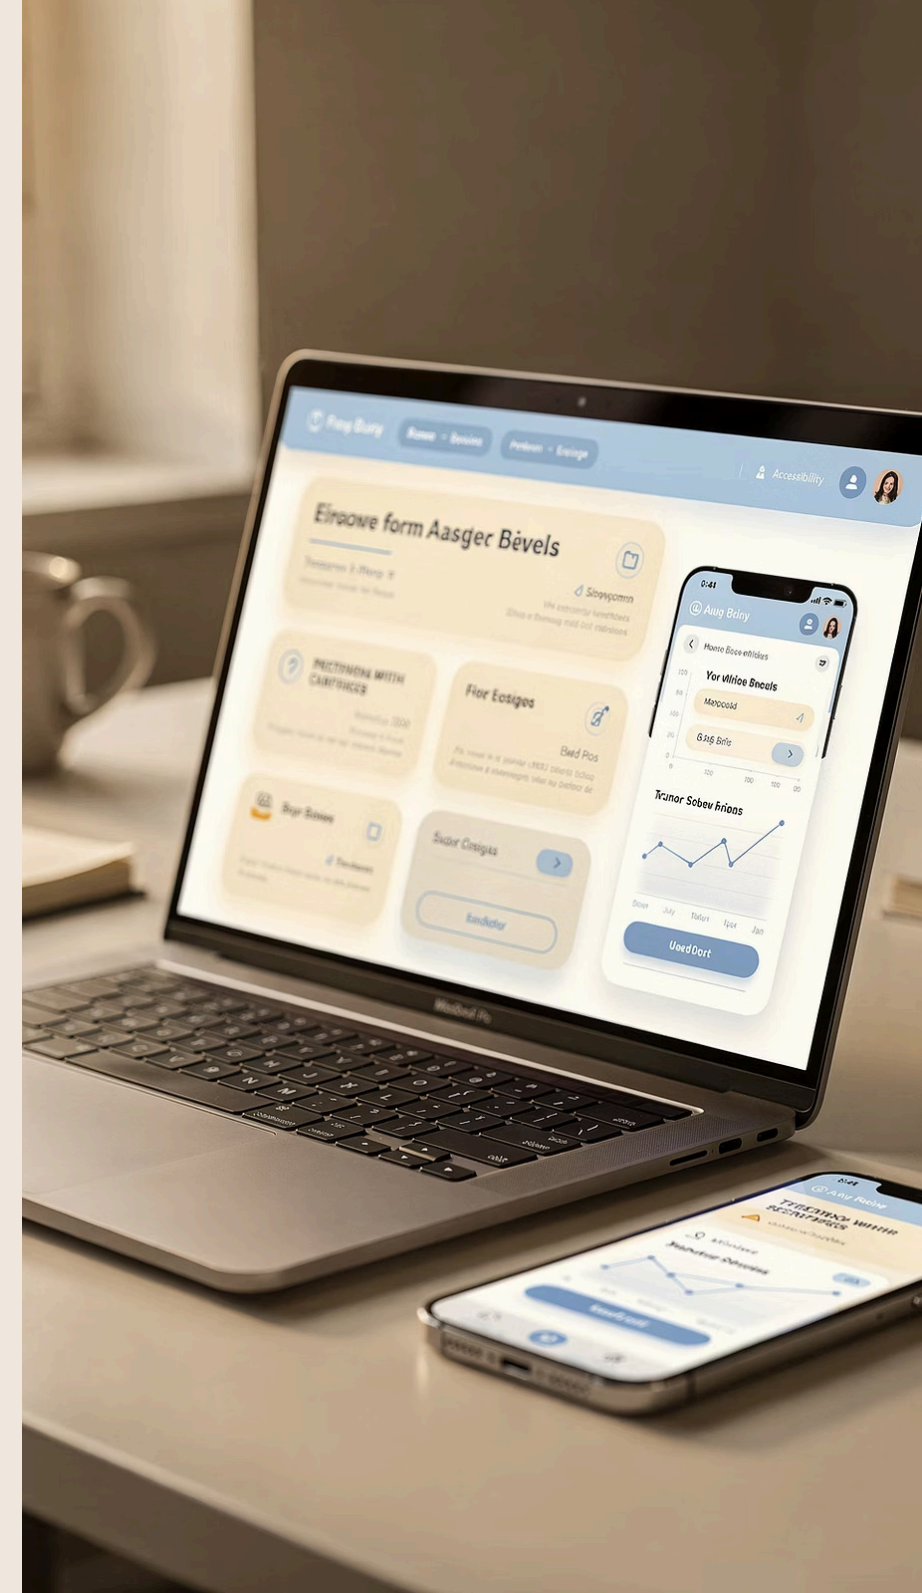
Fisg Buny

Accessibility

Eiraowe form Aasgec Bevels

Sioegomn

PRECTIONENG WITH CANTRIGES

Fior Eosiges

Bed Pos

Buye Binoes

Sutor Cosgus

Iondictor

0:41

Aug Briny

Home Bose eiriides

Yor vilrice Bneuls

Maposold

G.315 Bitls

Tiranor Sobev Fniens

Uoed Dort

MacBook Pro

TECHNOVI WITH

Aug Briny